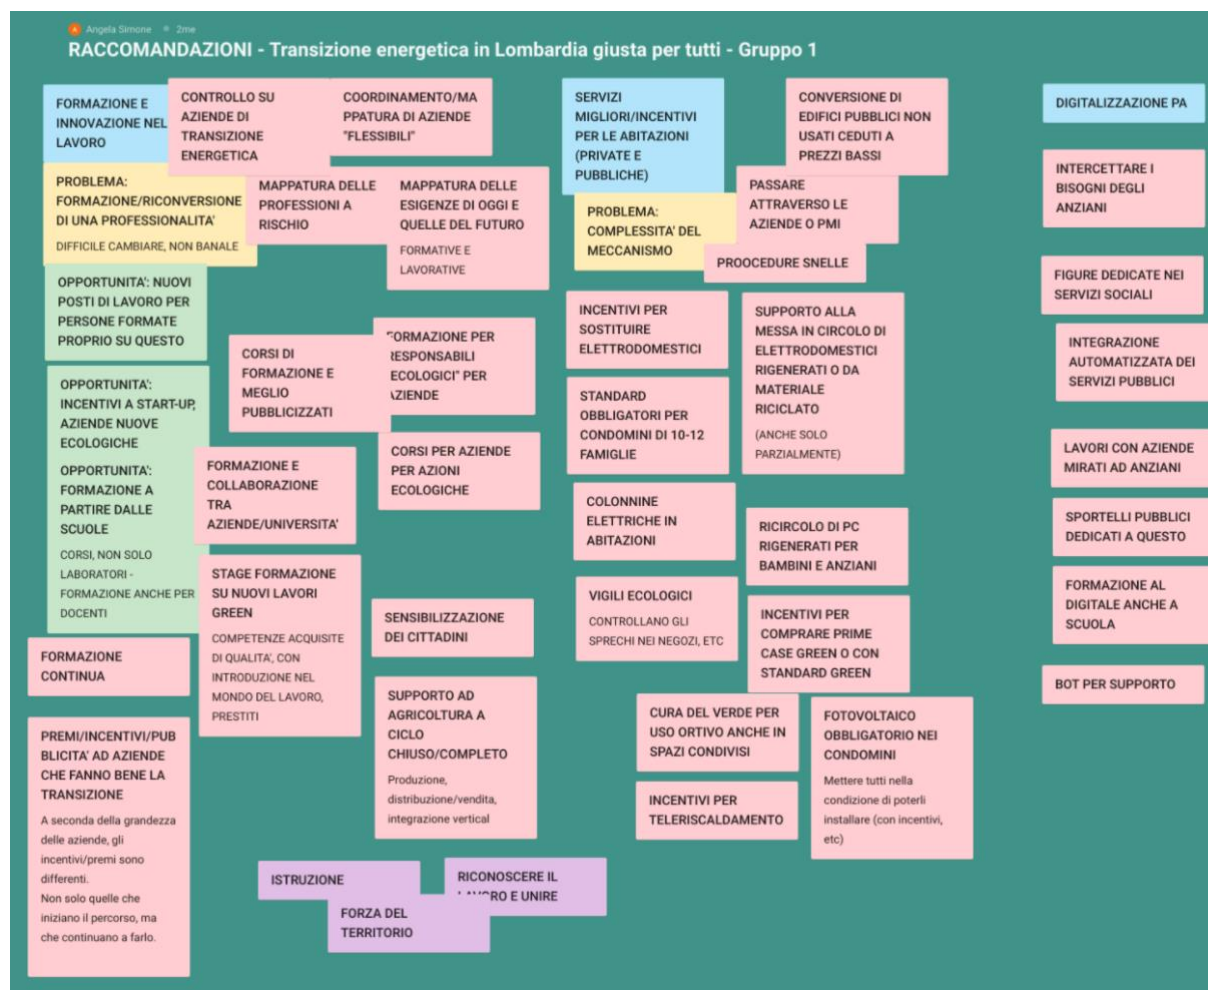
Angela Simone • 2me

RACCOMANDAZIONI - Transizione energetica in Lombardia giusta per tutti - Gruppo 1

FORMAZIONE E INNOVAZIONE NEL LAVORO

CONTROLLO SU AZIENDE DI TRANSIZIONE ENERGETICA

COORDINAMENTO/MAPPATURA DI AZIENDE "FLESSIBILI"

PROBLEMA: FORMAZIONE/RICONVERSIONE DI UNA PROFESSIONALITA'
DIFFICILE CAMBIARE, NON BANALE

MAPPATURA DELLE PROFESSIONI A RISCHIO

MAPPATURA DELLE ESIGENZE DI OGGI E QUELLE DEL FUTURO
FORMATIVE E LAVORATIVE

OPPORTUNITA': NUOVI POSTI DI LAVORO PER PERSONE FORMATE PROPRIO SU QUESTO

CORSI DI FORMAZIONE E MEGLIO PUBBLICIZZATI

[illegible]FORMAZIONE PER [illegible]RESPONSABILI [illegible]ECOLOGICI" PER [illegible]ZIENDE

OPPORTUNITA': INCENTIVI A START-UP, AZIENDE NUOVE ECOLOGICHE

OPPORTUNITA': FORMAZIONE A PARTIRE DALLE SCUOLE
CORSI, NON SOLO LABORATORI - FORMAZIONE ANCHE PER DOCENTI

FORMAZIONE E COLLABORAZIONE TRA AZIENDE/UNIVERSITA'

CORSI PER AZIENDE PER AZIONI ECOLOGICHE

STAGE FORMAZIONE SU NUOVI LAVORI GREEN
COMPETENZE ACQUISITE DI QUALITA', CON INTRODUZIONE NEL MONDO DEL LAVORO, PRESTITI

SENSIBILIZZAZIONE DEI CITTADINI

FORMAZIONE CONTINUA

PREMI/INCENTIVI/PUBBLICITA' AD AZIENDE CHE FANNO BENE LA TRANSIZIONE
A seconda della grandezza delle aziende, gli incentivi/premi sono differenti.
Non solo quelle che iniziano il percorso, ma che continuano a farlo.

SUPPORTO AD AGRICOLTURA A CICLO CHIUSO/COMPLETO
Produzione, distribuzione/vendita, integrazione vertical

ISTRUZIONE

RICONOSCERE IL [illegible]RO E UNIRE

FORZA DEL TERRITORIO

SERVIZI MIGLIORI/INCENTIVI PER LE ABITAZIONI (PRIVATE E PUBBLICHE)

CONVERSIONE DI EDIFICI PUBBLICI NON USATI CEDUTI A PREZZI BASSI

PROBLEMA: COMPLESSITA' DEL MECCANISMO

PASSARE ATTRAVERSO LE AZIENDE O PMI

PROOCEDURE SNELLE

INCENTIVI PER SOSTITUIRE ELETTRODOMESTICI

SUPPORTO ALLA MESSA IN CIRCOLO DI ELETTRODOMESTICI RIGENERATI O DA MATERIALE RICICLATO
(ANCHE SOLO PARZIALMENTE)

STANDARD OBBLIGATORI PER CONDOMINI DI 10-12 FAMIGLIE

COLONNINE ELETTRICHE IN ABITAZIONI

RICIRCOLO DI PC RIGENERATI PER BAMBINI E ANZIANI

VIGILI ECOLOGICI
CONTROLLANO GLI SPRECHI NEI NEGOZI, ETC

INCENTIVI PER COMPRARE PRIME CASE GREEN O CON STANDARD GREEN

CURA DEL VERDE PER USO ORTIVO ANCHE IN SPAZI CONDIVISI

FOTOVOLTAICO OBBLIGATORIO NEI CONDOMINI
Mettere tutti nella condizione di poterli installare (con incentivi, etc)

INCENTIVI PER TELERISCALDAMENTO

DIGITALIZZAZIONE PA

INTERCETTARE I BISOGNI DEGLI ANZIANI

FIGURE DEDICATE NEI SERVIZI SOCIALI

INTEGRAZIONE AUTOMATIZZATA DEI SERVIZI PUBBLICI

LAVORI CON AZIENDE MIRATI AD ANZIANI

SPORTELLI PUBBLICI DEDICATI A QUESTO

FORMAZIONE AL DIGITALE ANCHE A SCUOLA

BOT PER SUPPORTO